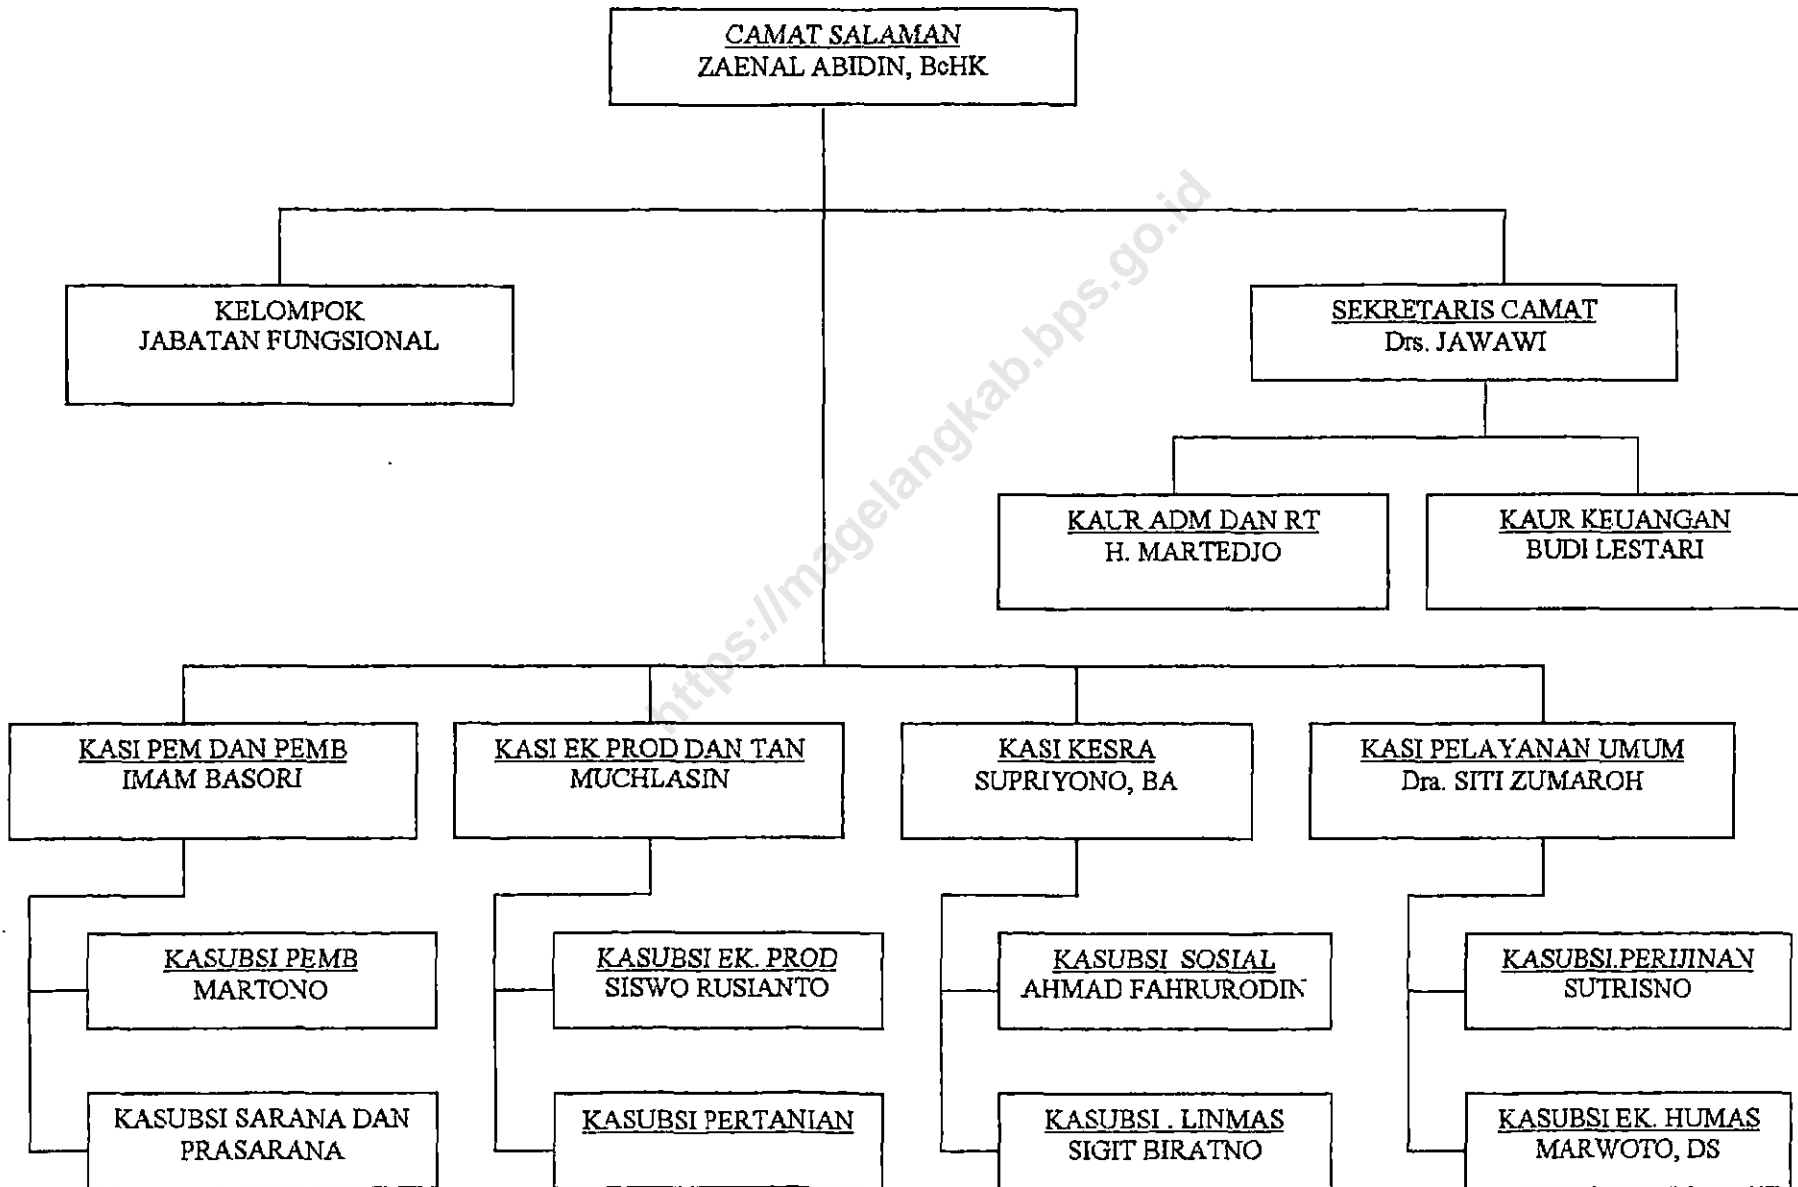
CAMAT SALAMAN
ZAENAL ABIDIN, BcHK

KELOMPOK
JABATAN FUNGSIONAL

SEKRETARIS CAMAT
Drs. JAWAWI

KAUR ADM DAN RT
H. MARTEDJO

KAUR KEUANGAN
BUDI LESTARI

https://magelangkab.bps.go.id

KASI PEM DAN PEMB
IMAM BASORI

KASI EK PROD DAN TAN
MUCHLASIN

KASI KESRA
SUPRIYONO, BA

KASI PELAYANAN UMUM
Dra. SITI ZUMAROH

KASUBSI PEMB
MARTONO

KASUBSI SARANA DAN PRASARANA

KASUBSI EK. PROD
SISWO RUSIANTO

KASUBSI PERTANIAN

KASUBSI SOSIAL
AHMAD FAHRURODIN

KASUBSI . LINMAS
SIGIT BIRATNO

KASUBSI.PERIJINAN
SUTRISNO

KASUBSI EK. HUMAS
MARWOTO, DS